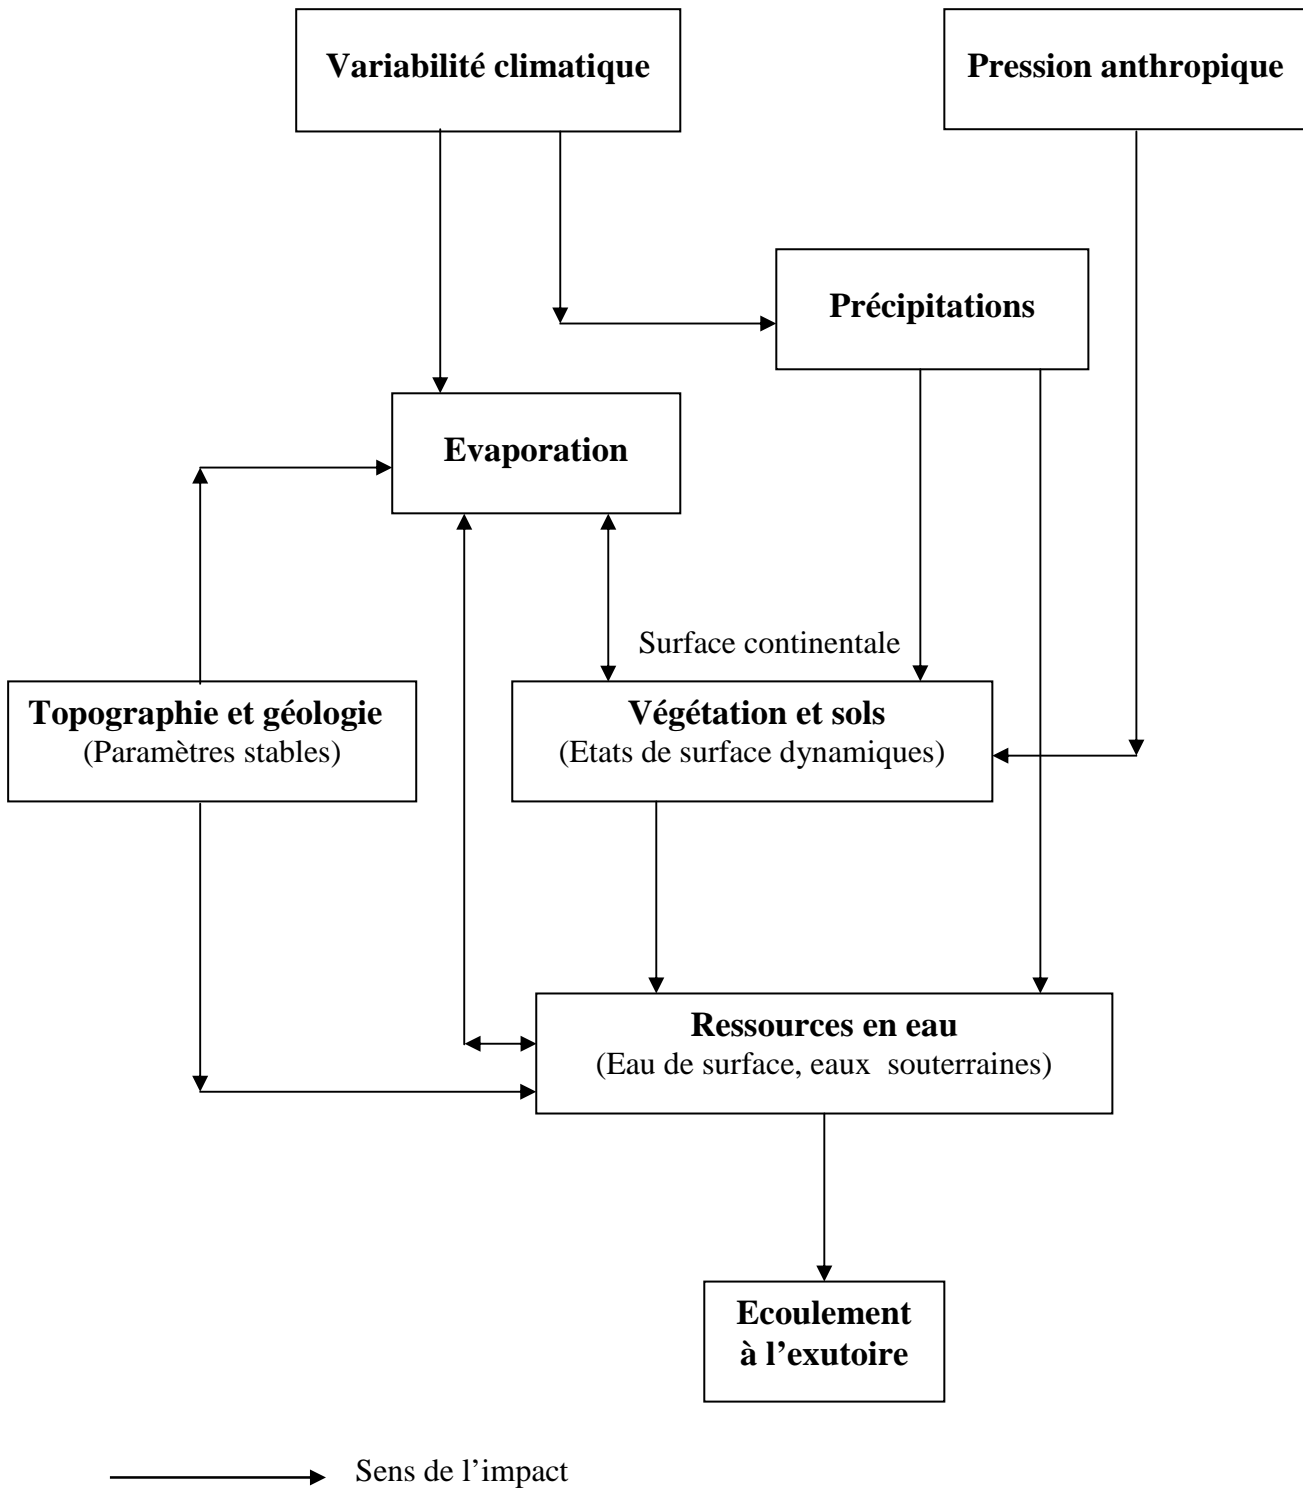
Variabilité climatique

Pression anthropique

Précipitations

Evaporation

Surface continentale

Topographie et géologie
(Paramètres stables)

Végétation et sols
(Etats de surface dynamiques)

Ressources en eau
(Eau de surface, eaux souterraines)

Ecoulement à l'exutoire

Sens de l'impact